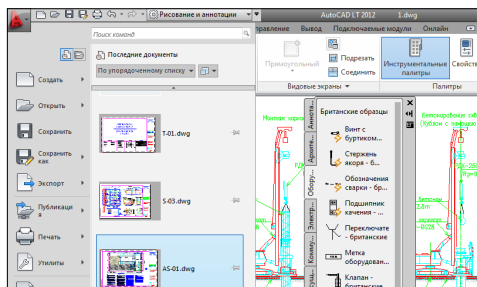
Рисование и аннотации

AutoCAD LT 2012 1.dwg

Поиск команд

Последние документы

По упорядоченному списку

Создать

Открыть

Сохранить

Сохранить как

Экспорт

Публикация

Печать

Утилиты

T-01.dwg

S-03.dwg

AS-01.dwg

Вид Вывод Подключаемые модули Онлайн

Прямоугольный

Подрезать

Соединить

Инструментальные палитры

Свойств

Видовые экраны

Палитры

Британские образцы

Аннота...

Архите...

Обору...

Электр...

Комму...

Винт с буртиком...

Стержень якоря - б...

Обозначения сварки - бр...

Подшипник качения - ...

Переключате - британские

Метка оборудован...

Клапан - британские